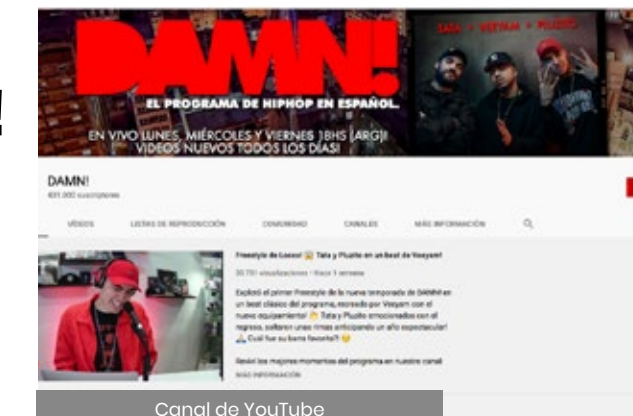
DAMN!

EL PROGRAMA DE HIPHOP EN ESPAÑOL.

EN VIVO LUNES, MIÉRCOLES Y VIERNES 18HS (ARG)
VIDEOS NUEVOS TODOS LOS DÍAS!

Tata • Vertam • Pluuto

DAMN!
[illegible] suscriptores

VÍDEOS LISTAS DE REPRODUCCIÓN COMUNIDAD CANALES MÁS INFORMACIÓN

Freestyle de Locos! Tata y Pluuto en un beat de Vesyam!
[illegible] visualizaciones • Hace 1 semana

Explotó el primer Freestyle de la nueva temporada de DAMN! en un beat clásico del programa, escrito por Vesyam con el nuevo equipamiento! Tata y Pluuto emocionados con el regreso, soltaron unas rimas anticipando un año espectacular! Cuál fue su barra favorita?!

Reviví los mejores momentos del programa en nuestro canal
MÁS INFORMACIÓN

Canal de YouTube